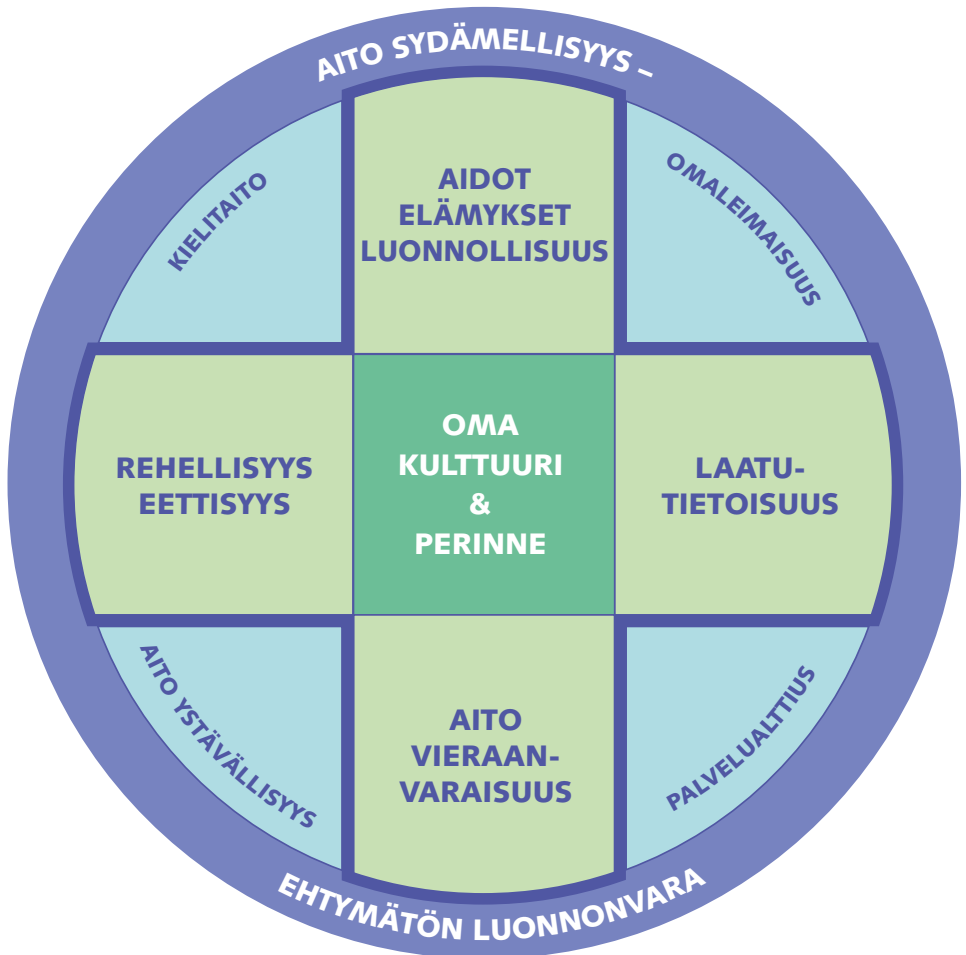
AITO SYDÄMELLISYYS –

KIELITAITO

AIDOT ELÄMYKSET LUONNOLLISUUS

OMALEIMAISUUS

REHELLISYYS EETTISYYS

OMA KULTTUURI & PERINNE

LAATUTIETOISUUS

AITO YSTÄVÄLLISYYS

AITO VIERAANVARAISUUS

PALVELUALTTIUS

EHTYMÄTÖN LUONNONVARA